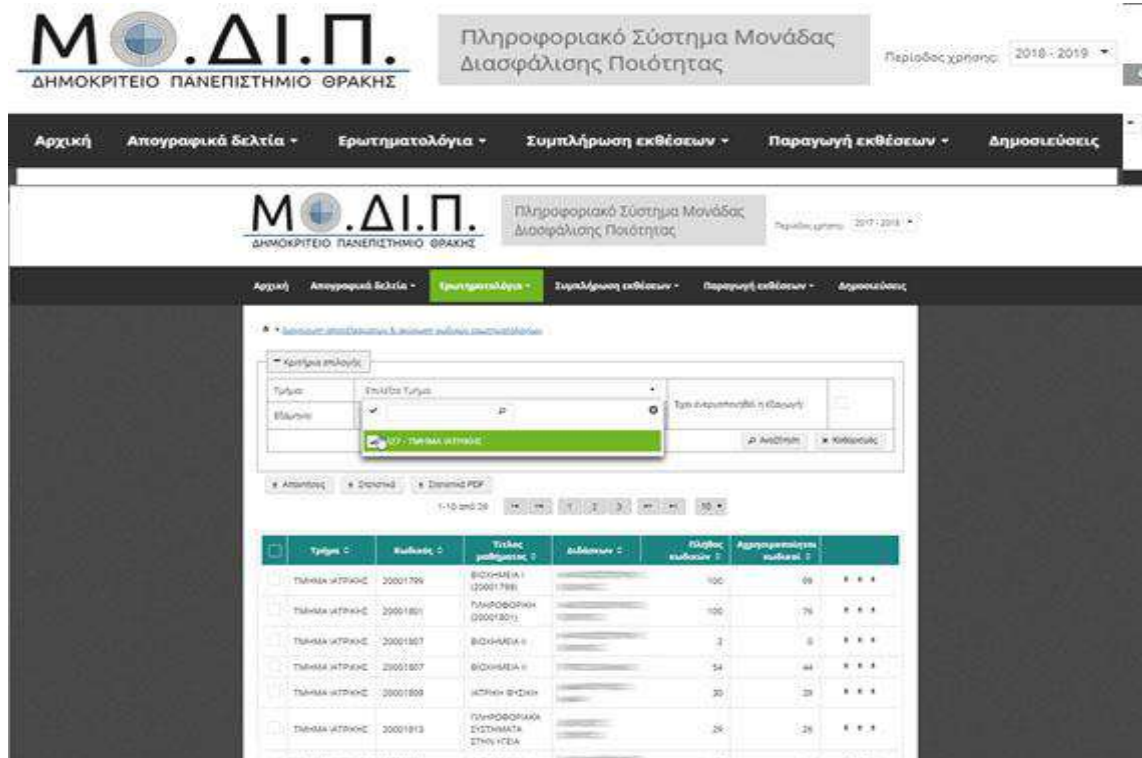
Μ.ΔΙ.Π.
ΔΗΜΟΚΡΙΤΕΙΟ ΠΑΝΕΠΙΣΤΗΜΙΟ ΘΡΑΚΗΣ

Πληροφοριακό Σύστημα Μονάδας Διασφάλισης Ποιότητας

Περίοδος χρήσης: 2018 - 2019

Αρχική | Απογραφικά δελτία | Ερωτηματολόγια | Συμπλήρωση εκθέσεων | Παραγωγή εκθέσεων | Δημοσιεύσεις

Μ.ΔΙ.Π.
ΔΗΜΟΚΡΙΤΕΙΟ ΠΑΝΕΠΙΣΤΗΜΙΟ ΘΡΑΚΗΣ

Πληροφοριακό Σύστημα Μονάδας Διασφάλισης Ποιότητας

Περίοδος χρήσης: 2017 - 2018

Αρχική | Απογραφικά δελτία | Ερωτηματολόγια | Συμπλήρωση εκθέσεων | Παραγωγή εκθέσεων | Δημοσιεύσεις

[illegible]

Κριτήρια επιλογής

Τμήμα: Επιλέξτε Τμήμα

Εξάμηνο

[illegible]

127 - ΤΜΗΜΑ ΙΑΤΡΙΚΗΣ

Αναζήτηση | Καθαρισμός

Απαντήσεις | Στατιστικά | Στατιστικά PDF

1-10 από 29 | 1 | 2 | 3 | 10

| Τμήμα | Κωδικός | Τίτλος μαθήματος | Διδάσκων | Πλήθος κωδικών | Χρησιμοποιήθηκαν κωδικοί | |
|---|---|---|---|---|---|---|
| ΤΜΗΜΑ ΙΑΤΡΙΚΗΣ | 20001799 | ΒΙΟΧΗΜΕΙΑ Ι (20001799) | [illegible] | 100 | 69 | |
| ΤΜΗΜΑ ΙΑΤΡΙΚΗΣ | 20001801 | ΠΛΗΡΟΦΟΡΙΚΗ (20001801) | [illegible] | 100 | 76 | |
| ΤΜΗΜΑ ΙΑΤΡΙΚΗΣ | 20001807 | ΒΙΟΧΗΜΕΙΑ ΙΙ | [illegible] | 2 | 0 | |
| ΤΜΗΜΑ ΙΑΤΡΙΚΗΣ | 20001807 | ΒΙΟΧΗΜΕΙΑ ΙΙ | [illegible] | 54 | 44 | |
| ΤΜΗΜΑ ΙΑΤΡΙΚΗΣ | 20001808 | ΙΑΤΡΙΚΗ ΦΥΣΙΚΗ | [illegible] | 30 | 29 | |
| ΤΜΗΜΑ ΙΑΤΡΙΚΗΣ | 20001813 | ΠΛΗΡΟΦΟΡΙΑΚΑ ΣΥΣΤΗΜΑΤΑ ΣΤΗΝ ΥΓΕΙΑ | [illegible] | 29 | 29 | |